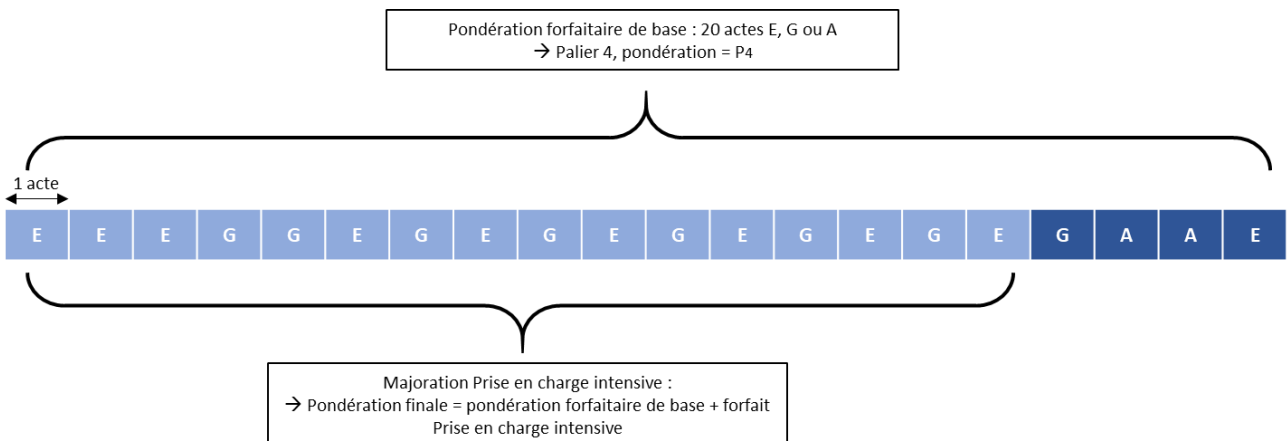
Pondération forfaitaire de base : 20 actes E, G ou A
→ Palier 4, pondération = P4

1 acte

| E | E | E | G | G | E | G | E | G | E | G | E | G | E | G | E | G | A | A | E |
|---|---|---|---|---|---|---|---|---|---|---|---|---|---|---|---|---|---|---|---|

Majoration Prise en charge intensive :
→ Pondération finale = pondération forfaitaire de base + forfait Prise en charge intensive